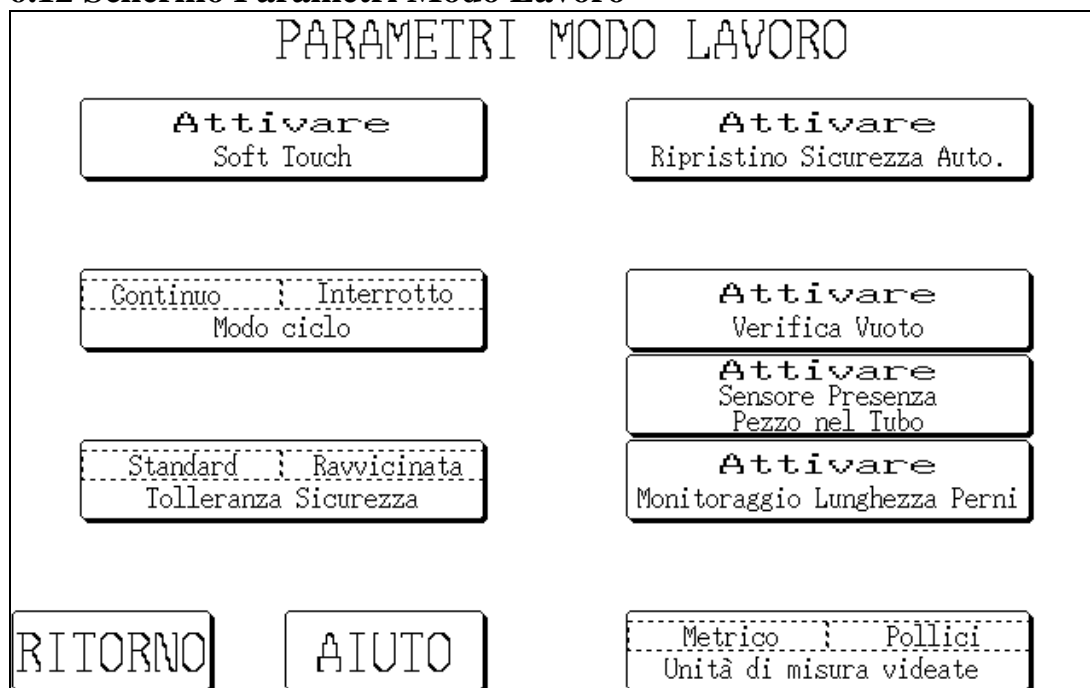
6.12 Schermo Parametri Modo Lavoro

PARAMETRI MODO LAVORO

Attivare
Soft Touch

Attivare
Ripristino Sicurezza Auto.

Continuo | Interrotto
Modo ciclo

Attivare
Verifica Vuoto

Attivare
Sensore Presenza
Pezzo nel Tubo

Standard | Ravvicinata
Tolleranza Sicurezza

Attivare
Monitoraggio Lunghezza Perni

RITORNO

AIUTO

Metrico | Pollici
Unitã di misura videate